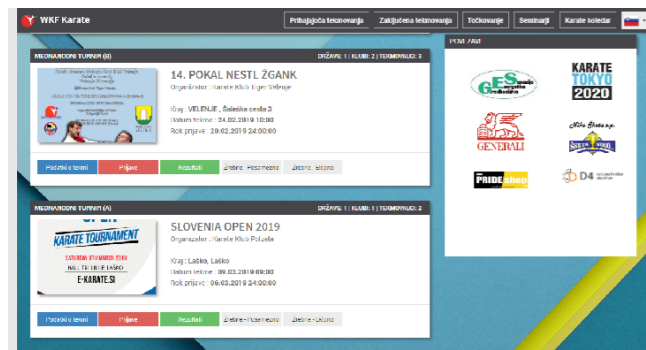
WKF Karate

Prihajajoča tekmovanja | Zaključena tekmovanja | Točkovanje | Seminarji | Karate koledar

MEDNARODNI TURNIR (B)
DRŽAVE: 1 | KLUBI: 2 | TEKMOVALCI: 2

14. POKAL NESTL ŽGANK
Organizator : Karate Klub Tiger Velenje

Kraj : VELENJE , Šaleška cesta 3
Datum tekme : 24.02.2019 10:00
Rok prijave : 20.02.2019 24:00:00

Podatki o tekmi | Prijave | Rezultati | Žrebne - Posamezno | Žrebne - Ekipno

MEDNARODNI TURNIR (A)
DRŽAVE: 1 | KLUBI: 1 | TEKMOVALCI: 1

OPEN
KARATE TOURNAMENT
SATURDAY, 9TH MARCH 2019
HALL TRI LILIJE LAŠKO
E-KARATE.SI

SLOVENIA OPEN 2019
Organizator : Karate Klub Polzela

Kraj : Laško, Laško
Datum tekme : 09.03.2019 09:00
Rok prijave : 06.03.2019 24:00:00

Podatki o tekmi | Prijave | Rezultati | Žrebne - Posamezno | Žrebne - Ekipno

POVEZAVE

GES
KARATE TOKYO 2020
GENERALI
PRIDEshop
D4